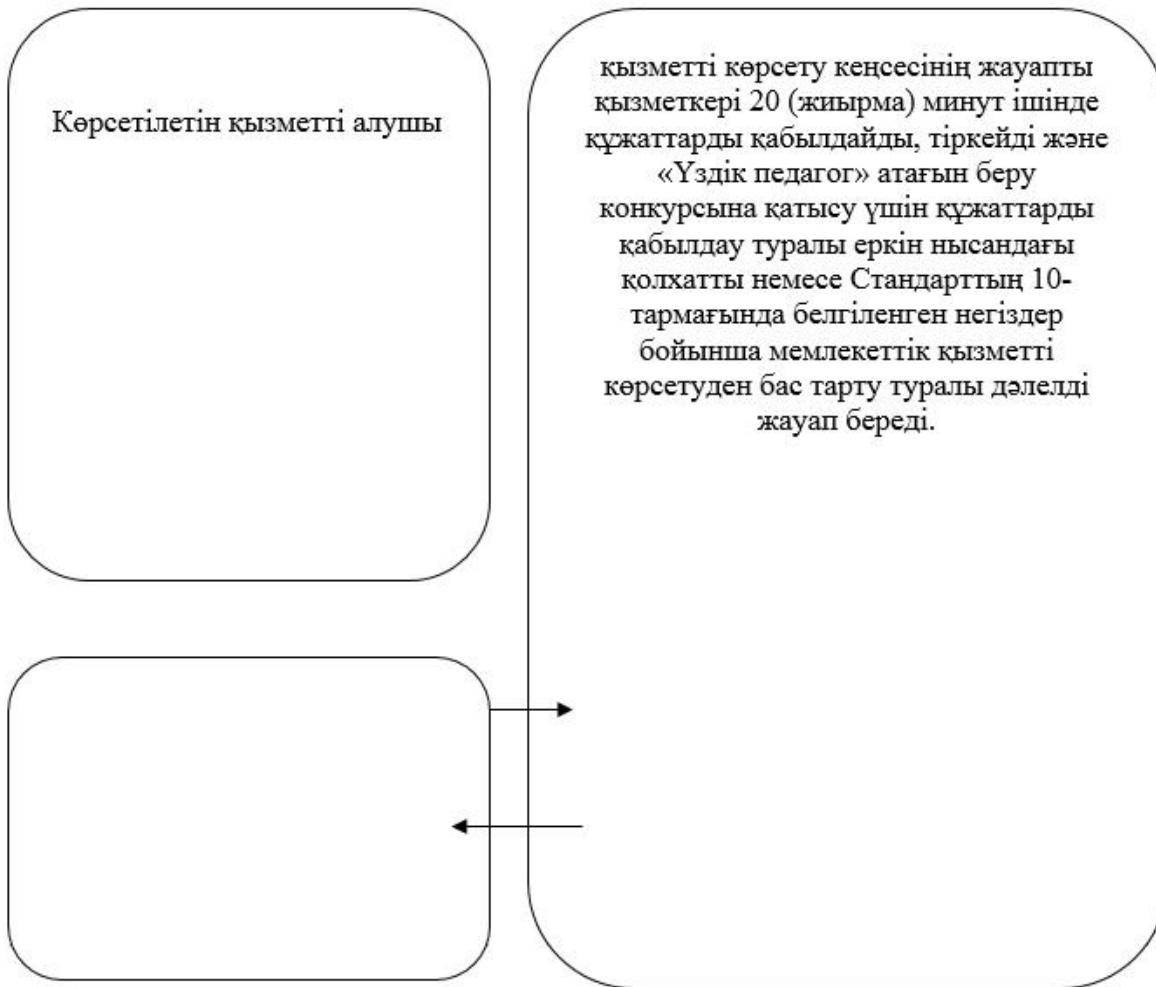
Көрсетілетін қызметті алушы

қызметті көрсету кеңсесінің жауапты қызметкері 20 (жиырма) минут ішінде құжаттарды қабылдайды, тіркейді және «Үздік педагог» атағын беру конкурсына қатысу үшін құжаттарды қабылдау туралы еркін нысандағы қолхатты немесе Стандарттың 10-тармағында белгіленген негіздер бойынша мемлекеттік қызметті көрсетуден бас тарту туралы дәлелді жауап береді.